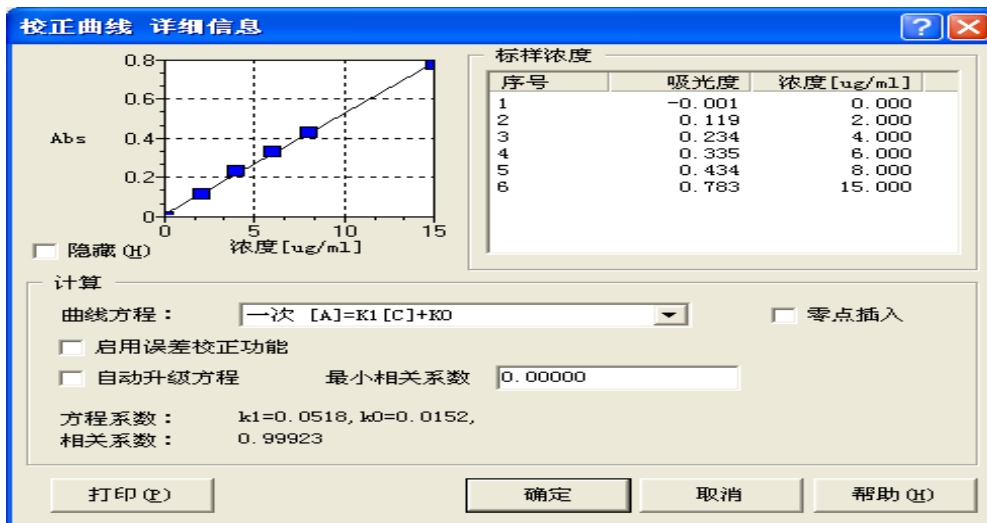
校正曲线 详细信息

0.8
0.6
Abs 0.4
0.2
0
0 5 10 15
浓度[ug/ml]

隐藏(H)

标样浓度

| 序号 | 吸光度 | 浓度[ug/ml] |
|---|---|---|
| 1 | -0.001 | 0.000 |
| 2 | 0.119 | 2.000 |
| 3 | 0.234 | 4.000 |
| 4 | 0.335 | 6.000 |
| 5 | 0.434 | 8.000 |
| 6 | 0.783 | 15.000 |

计算

曲线方程： 一次 [A]=K1[C]+K0

零点插入

启用误差校正功能

自动升级方程 最小相关系数 0.00000

方程系数： k1=0.0518, k0=0.0152,
相关系数： 0.99923

打印(P) 确定 取消 帮助(H)